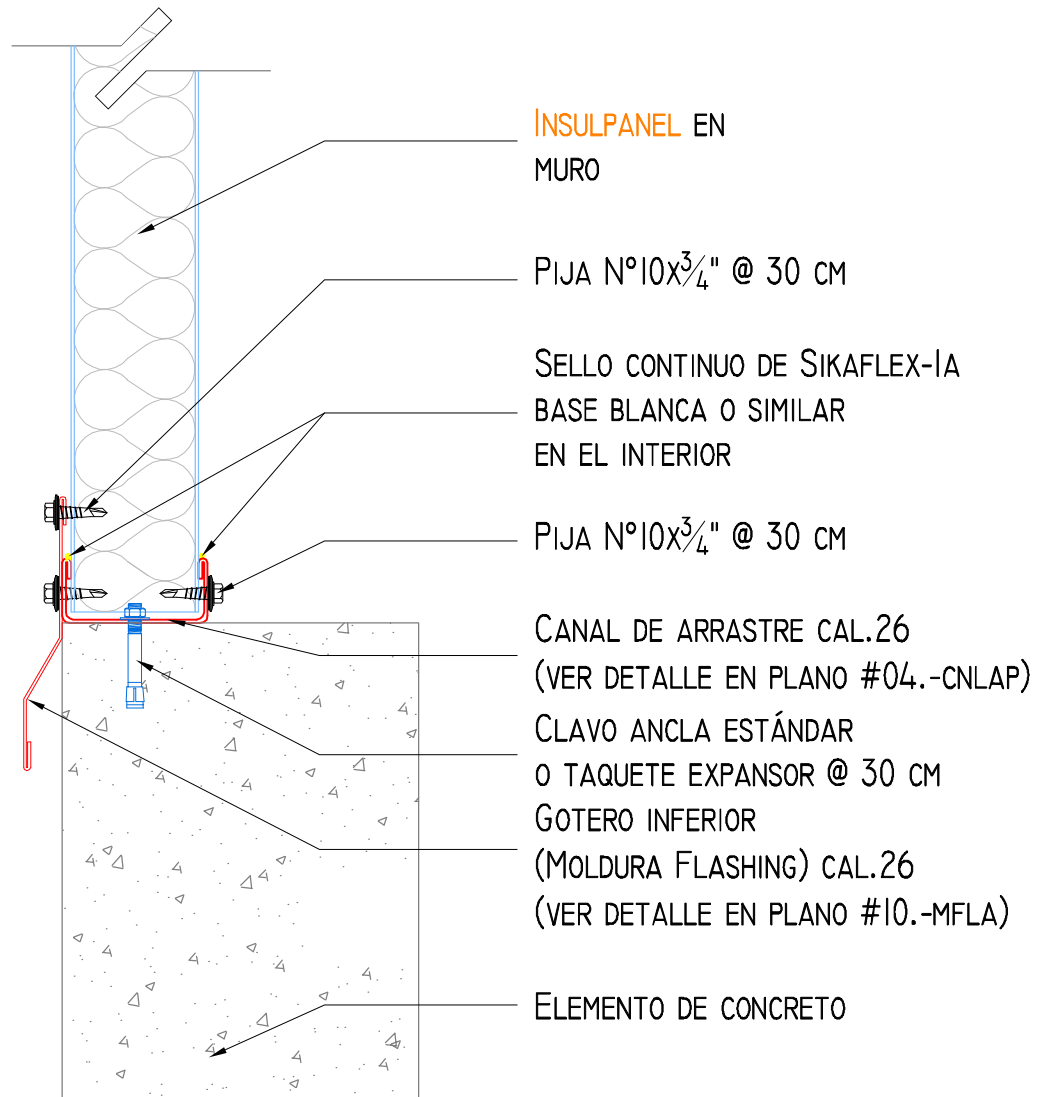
Insulpanel en muro

Pija N°10x$\frac{3}{4}$" @ 30 cm

Sello continuo de Sikaflex-1a base blanca o similar en el interior

Pija N°10x$\frac{3}{4}$" @ 30 cm

Canal de arrastre cal.26 (ver detalle en plano #04.-cnlap)

Clavo ancla estándar o taquete expansor @ 30 cm

Gotero inferior (Moldura Flashing) cal.26 (ver detalle en plano #10.-mfla)

Elemento de concreto